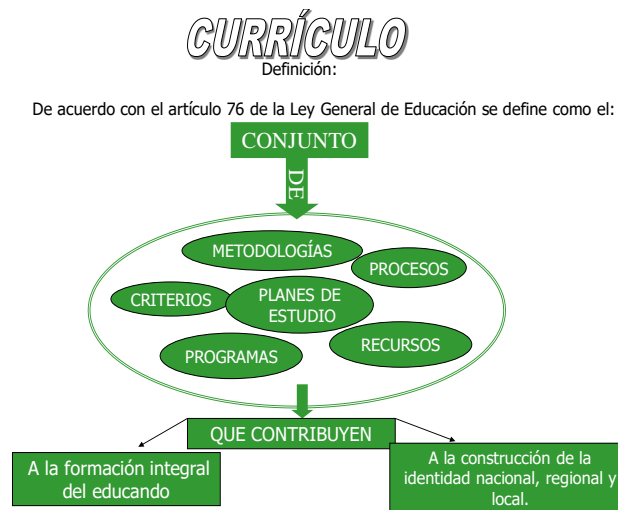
CURRÍCULO
Definición:

De acuerdo con el artículo 76 de la Ley General de Educación se define como el:

CONJUNTO

DE

METODOLOGÍAS

PROCESOS

CRITERIOS

PLANES DE ESTUDIO

PROGRAMAS

RECURSOS

QUE CONTRIBUYEN

A la formación integral del educando

A la construcción de la identidad nacional, regional y local.